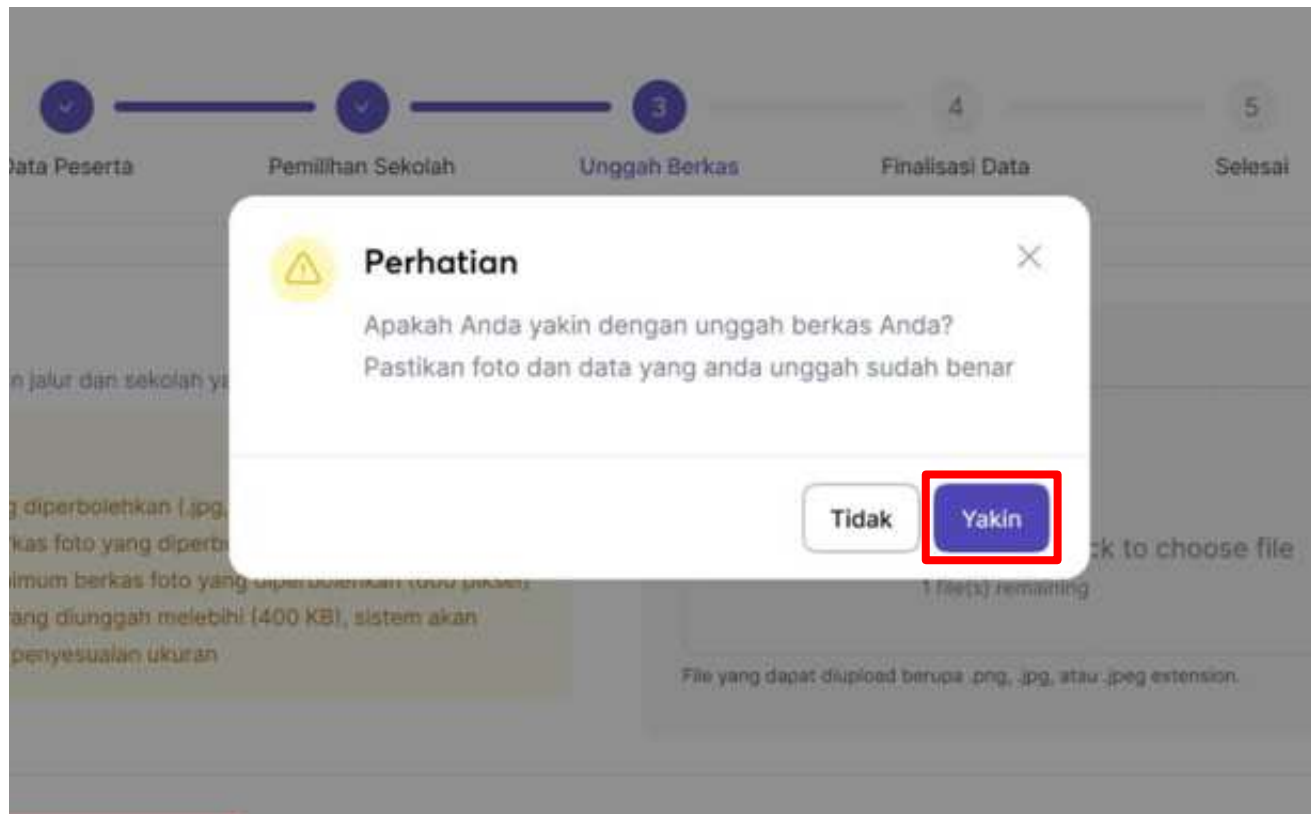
3 4 5

Data Peserta Pemilihan Sekolah Unggah Berkas Finalisasi Data Selesai

Perhatian

Apakah Anda yakin dengan unggah berkas Anda? Pastikan foto dan data yang anda unggah sudah benar

Tidak Yakin

n jalur dan sekolah y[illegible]

g diperbolehkan (.jpg,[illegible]
rkas foto yang diperb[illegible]
imum berkas foto yang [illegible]
yang diunggah melebihi (400 KB), sistem akan
penyesuaian ukuran

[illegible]ck to choose file
1 file(s) remaining

File yang dapat diupload berupa .png, .jpg, atau .jpeg extension.